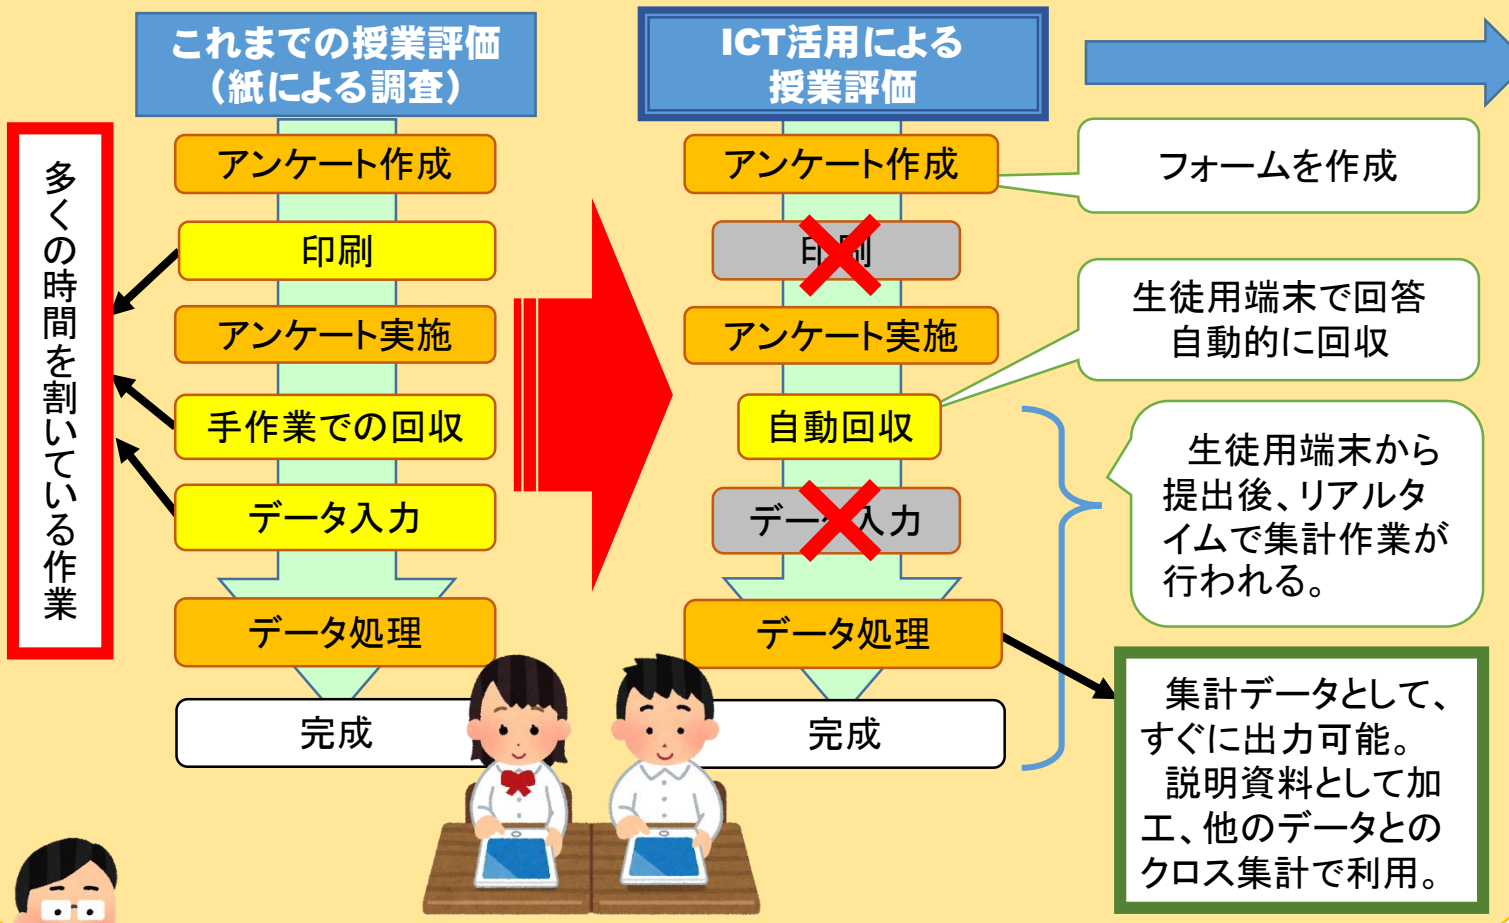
これまでの授業評価（紙による調査）

多くの時間を割いている作業

アンケート作成

印刷

アンケート実施

手作業での回収

データ入力

データ処理

完成

ICT活用による授業評価

アンケート作成

印刷

アンケート実施

自動回収

データ入力

データ処理

完成

フォームを作成

生徒用端末で回答
自動的に回収

生徒用端末から提出後、リアルタイムで集計作業が行われる。

集計データとして、すぐに出力可能。
説明資料として加工、他のデータとのクロス集計で利用。